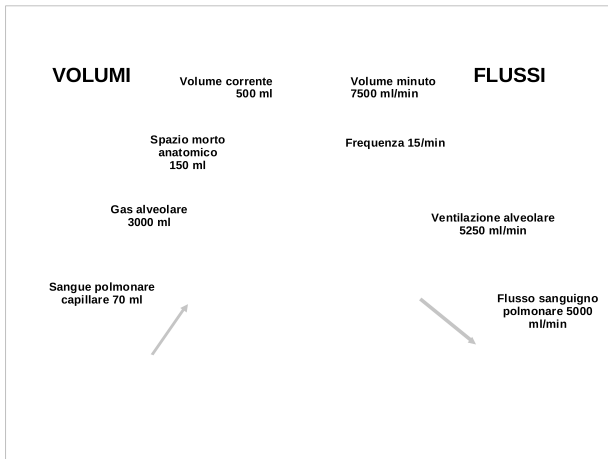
VOLUMI

Volume corrente
500 ml

Spazio morto
anatomico
150 ml

Gas alveolare
3000 ml

Sangue polmonare
capillare 70 ml

Volume minuto
7500 ml/min

FLUSSI

Frequenza 15/min

Ventilazione alveolare
5250 ml/min

Flusso sanguigno
polmonare 5000
ml/min